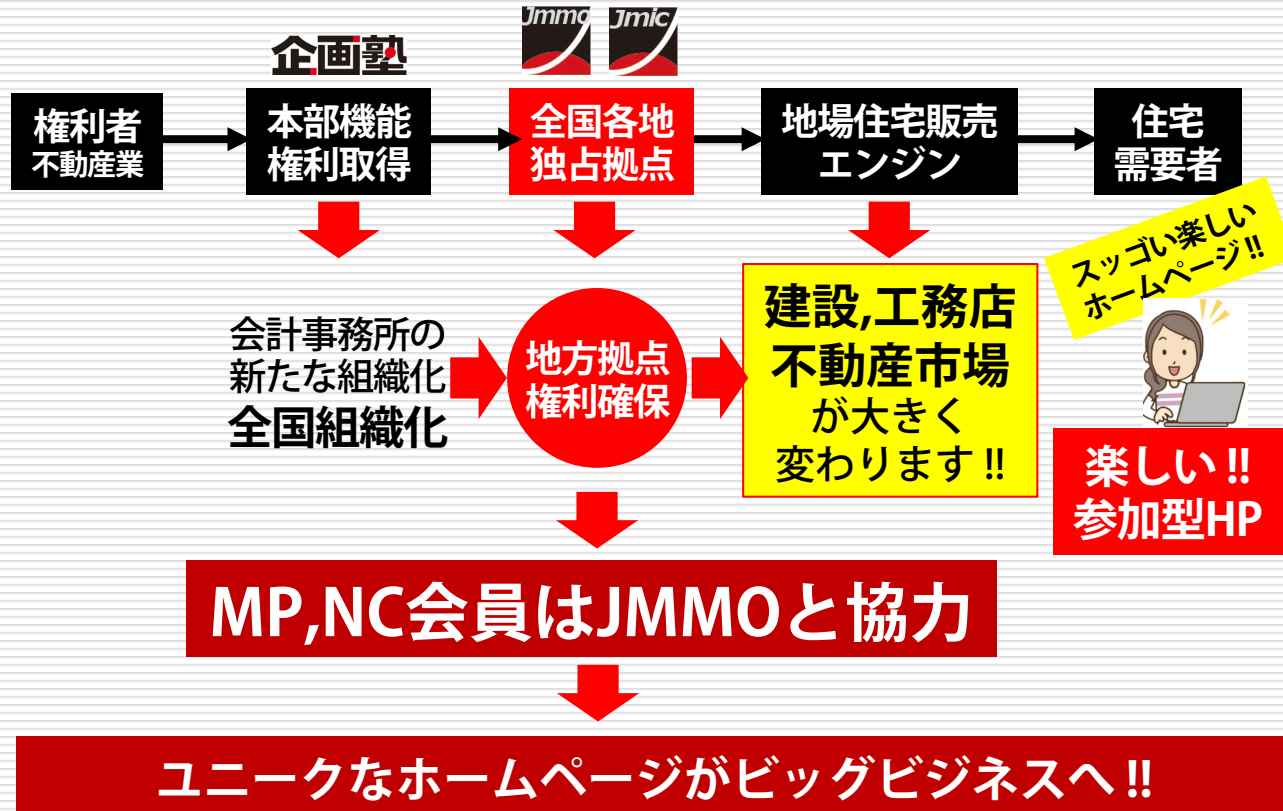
企画塾

Jmmo Jmic

権利者
不動産業

本部機能
権利取得

全国各地
独占拠点

地場住宅販売
エンジン

住宅
需要者

スッゴい楽しい
ホームページ!!

会計事務所の
新たな組織化
全国組織化

地方拠点
権利確保

建設,工務店
不動産市場
が大きく
変わります!!

楽しい!!
参加型HP

MP,NC会員はJMMOと協力

ユニークなホームページがビッグビジネスへ!!